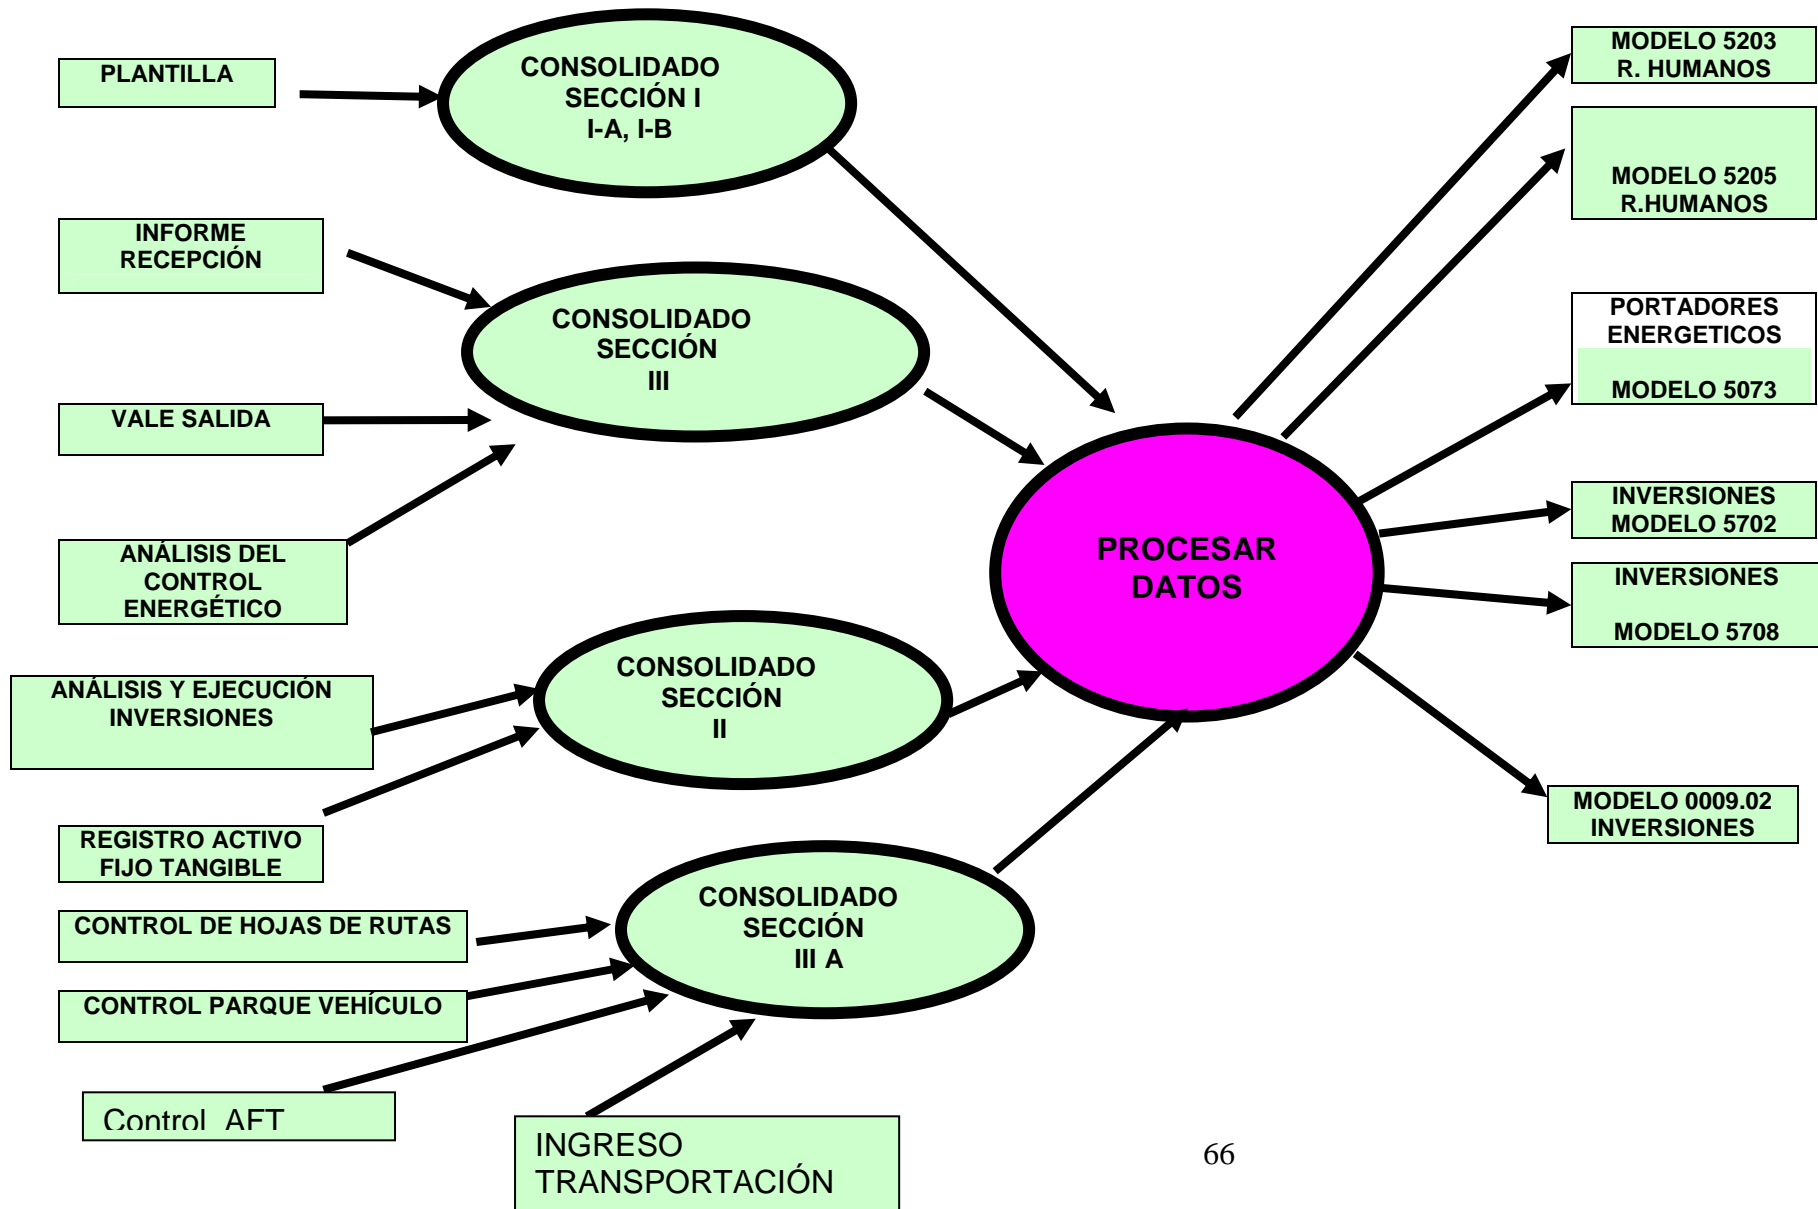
PLANTILLA

CONSOLIDADO SECCIÓN I I-A, I-B

INFORME RECEPCIÓN

CONSOLIDADO SECCIÓN III

VALE SALIDA

ANÁLISIS DEL CONTROL ENERGÉTICO

ANÁLISIS Y EJECUCIÓN INVERSIONES

CONSOLIDADO SECCIÓN II

REGISTRO ACTIVO FIJO TANGIBLE

CONTROL DE HOJAS DE RUTAS

CONTROL PARQUE VEHÍCULO

CONSOLIDADO SECCIÓN III A

Control AFT

INGRESO TRANSPORTACIÓN

PROCESAR DATOS

MODELO 5203 R. HUMANOS

MODELO 5205 R.HUMANOS

PORTADORES ENERGETICOS MODELO 5073

INVERSIONES MODELO 5702

INVERSIONES MODELO 5708

MODELO 0009.02 INVERSIONES

66